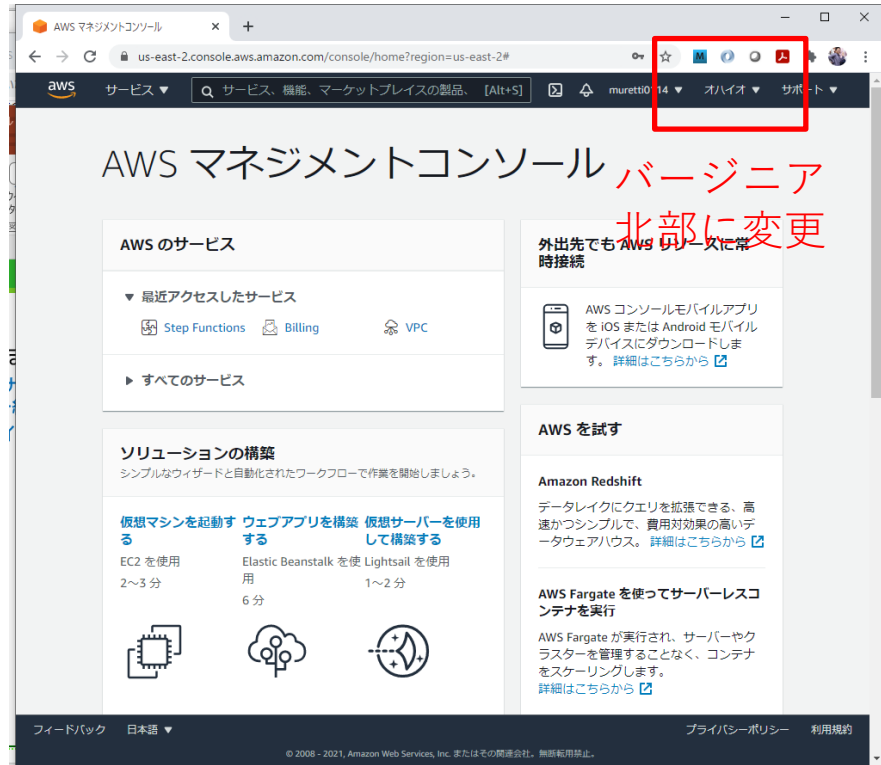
AWS マネジメントコンソール

us-east-2.console.aws.amazon.com/console/home?region=us-east-2#

aws サービス ▼ サービス、機能、マーケットプレイスの製品、 [Alt+S] murettil0114 ▼ オハイオ ▼ サポート ▼

AWS マネジメントコンソール

バージニア北部に変更

AWS のサービス

▼ 最近アクセスしたサービス

Step Functions Billing VPC

▶ すべてのサービス

ソリューションの構築

シンプルなウィザードと自動化されたワークフローで作業を開始しましょう。

仮想マシンを起動する
EC2 を使用
2～3 分

ウェブアプリを構築する
Elastic Beanstalk を使用
6 分

仮想サーバーを使用して構築する
Lightsail を使用
1～2 分

外出先でも AWS リソースに常時接続

AWS コンソールモバイルアプリ を iOS または Android モバイルデバイスにダウンロードします。 詳細はこちらから

AWS を試す

Amazon Redshift

データレイクにクエリを拡張できる、高速かつシンプルで、費用対効果の高いデータウェアハウス。 詳細はこちらから

AWS Fargate を使ってサーバーレスコンテナを実行

AWS Fargate が実行され、サーバーやクラスターを管理することなく、コンテナをスケーリングします。
詳細はこちらから

フィードバック 日本語 ▼ プライバシーポリシー 利用規約

© 2008 - 2021, Amazon Web Services, Inc. またはその関連会社。無断転用禁止。